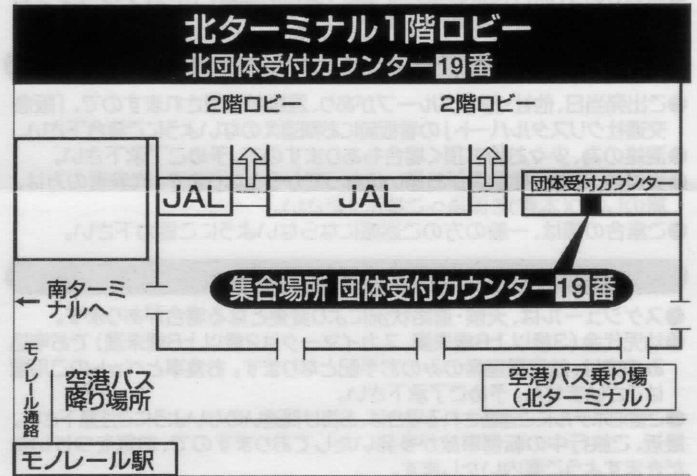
北ターミナル1階ロビー
北団体受付カウンター19番

2階ロビー
2階ロビー

JAL
JAL
団体受付カウンター

← 南ターミナルへ

集合場所 団体受付カウンター19番

モノレール通路
空港バス降り場所
空港バス乗り場（北ターミナル）
モノレール駅